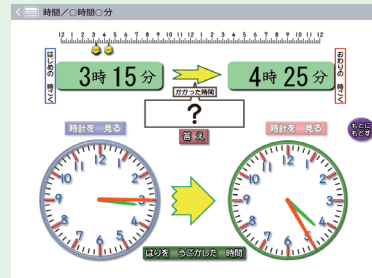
時間／○時間○分

12 1 2 3 4 5 6 7 8 9 10 11 12 1 2 3 4 5 6 7 8 9 10 11 12

はじめの　時こく

3時 15分

かかった時間

?

答え

4時 25分

おわりの　時こく

時計を　見る

時計を　見る

もとにもどす

12 1 2 3 4 5 6 7 8 9 10 11

12 1 2 3 4 5 6 7 8 9 10 11

はりを　うごかした　時間